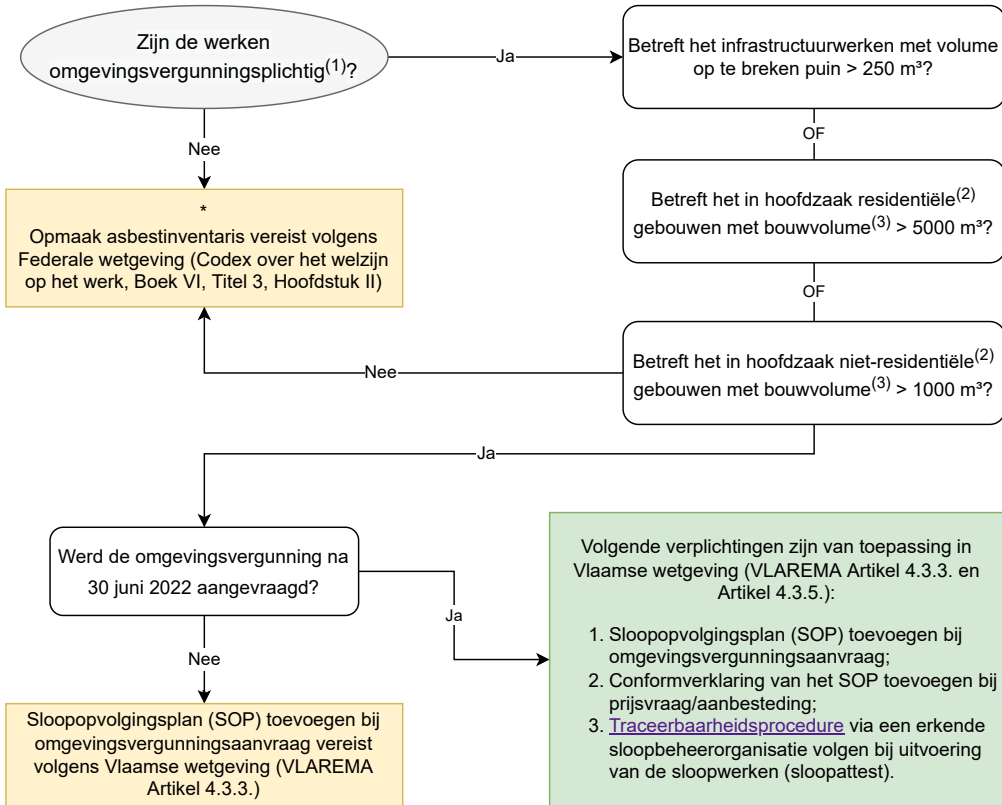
Zijn de werken omgevingsvergunningsplichtig$^{(1)}$?

Ja

Betreft het infrastructuurwerken met volume op te breken puin > 250 m³?

OF

Betreft het in hoofdzaak residentiële$^{(2)}$ gebouwen met bouwvolume$^{(3)}$ > 5000 m³?

OF

Betreft het in hoofdzaak niet-residentiële$^{(2)}$ gebouwen met bouwvolume$^{(3)}$ > 1000 m³?

Nee

*
Opmaak asbestinventaris vereist volgens Federale wetgeving (Codex over het welzijn op het werk, Boek VI, Titel 3, Hoofdstuk II)

Nee

Ja

Werd de omgevingsvergunning na 30 juni 2022 aangevraagd?

Ja

Nee

Sloopopvolgingsplan (SOP) toevoegen bij omgevingsvergunningsaanvraag vereist volgens Vlaamse wetgeving (VLAREMA Artikel 4.3.3.)

Volgende verplichtingen zijn van toepassing in Vlaamse wetgeving (VLAREMA Artikel 4.3.3. en Artikel 4.3.5.):

1. Sloopopvolgingsplan (SOP) toevoegen bij omgevingsvergunningsaanvraag;
2. Conformverklaring van het SOP toevoegen bij prijsvraag/aanbesteding;
3. Traceerbaarheidsprocedure via een erkende sloopbeheerorganisatie volgen bij uitvoering van de sloopwerken (sloopattest).